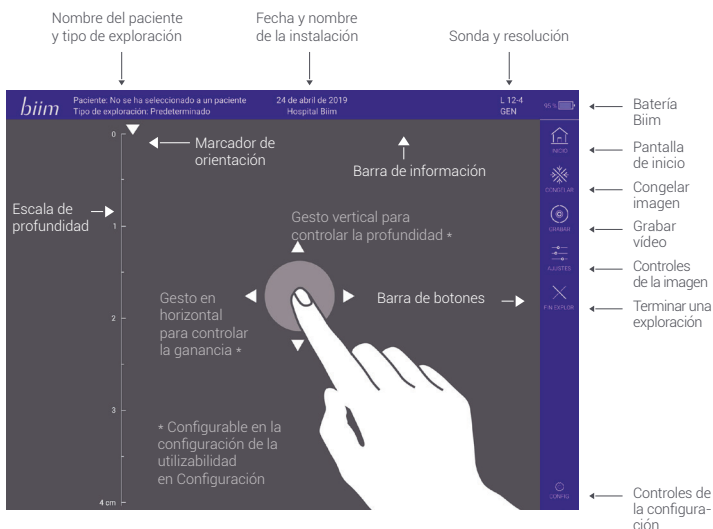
Nombre del paciente y tipo de exploración

Fecha y nombre de la instalación

Sonda y resolución

biim

Paciente: No se ha seleccionado a un paciente
Tipo de exploración: Predeterminado

24 de abril de 2019
Hospital Biim

L 12-4
GEN

95 %

Batería Biim

INICIO

Pantalla de inicio

CONGELAR

Congelar imagen

GRABAR

Grabar vídeo

AJUSTES

Controles de la imagen

FIN EXPLOR

Terminar una exploración

CONFIG

Controles de la configuración

0

Marcador de orientación

Barra de información

Escala de profundidad

1

Gesto vertical para controlar la profundidad *

Gesto en horizontal para controlar la ganancia *

Barra de botones

2

3

* Configurable en la configuración de la utilizabilidad en Configuración

4 cm